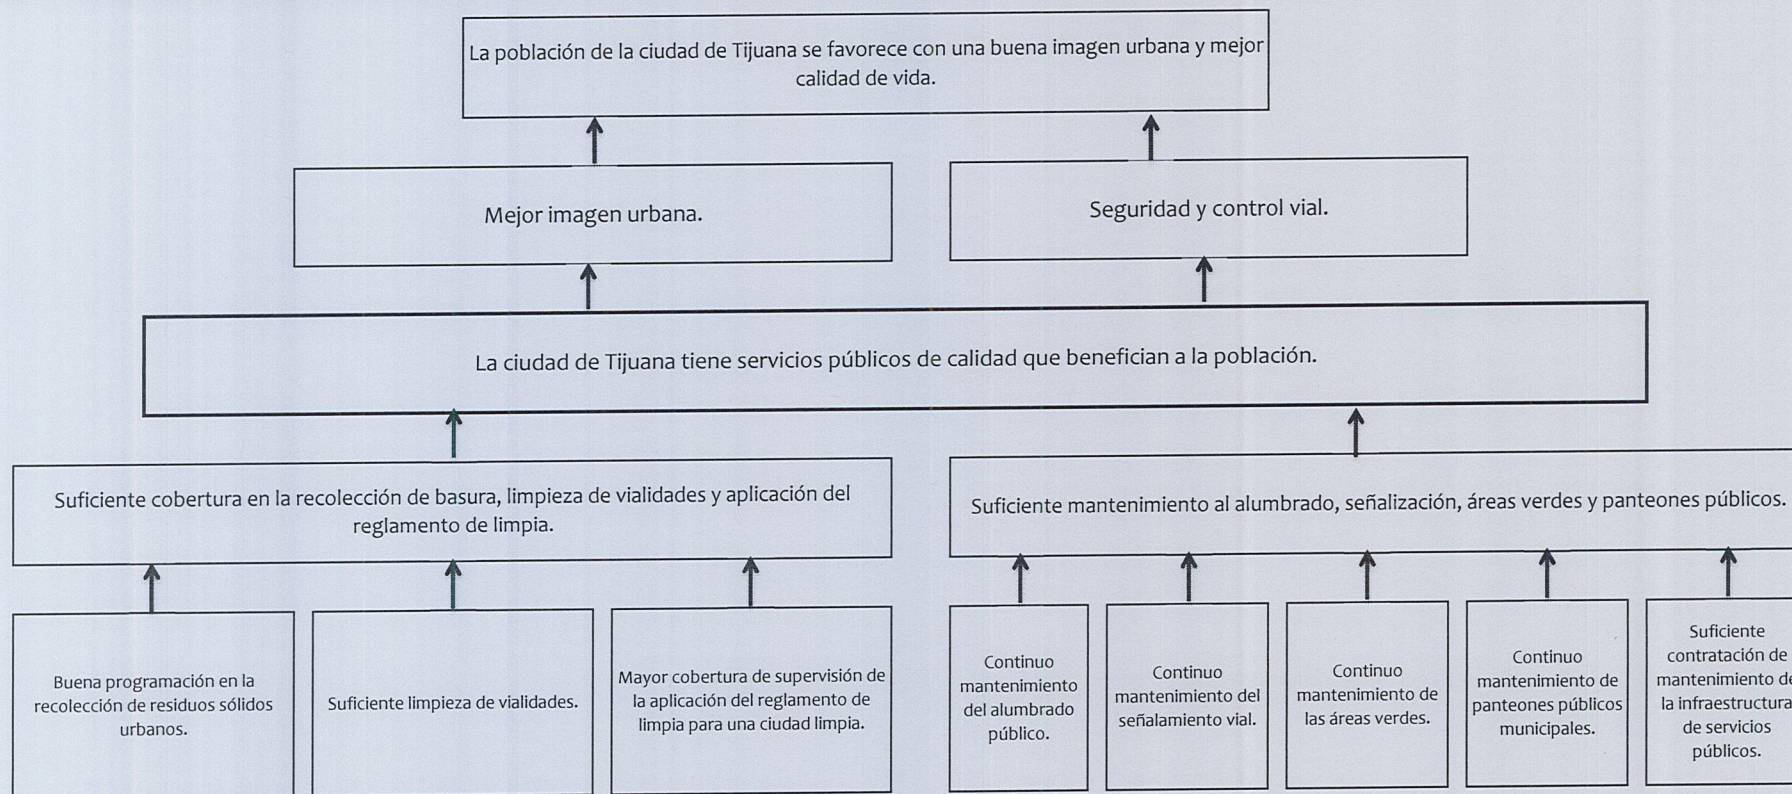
La población de la ciudad de Tijuana se favorece con una buena imagen urbana y mejor calidad de vida.

Mejor imagen urbana.

Seguridad y control vial.

La ciudad de Tijuana tiene servicios públicos de calidad que benefician a la población.

Suficiente cobertura en la recolección de basura, limpieza de vialidades y aplicación del reglamento de limpia.

Suficiente mantenimiento al alumbrado, señalización, áreas verdes y panteones públicos.

Buena programación en la recolección de residuos sólidos urbanos.

Suficiente limpieza de vialidades.

Mayor cobertura de supervisión de la aplicación del reglamento de limpia para una ciudad limpia.

Continuo mantenimiento del alumbrado público.

Continuo mantenimiento del señalamiento vial.

Continuo mantenimiento de las áreas verdes.

Continuo mantenimiento de panteones públicos municipales.

Suficiente contratación de mantenimiento de la infraestructura de servicios públicos.